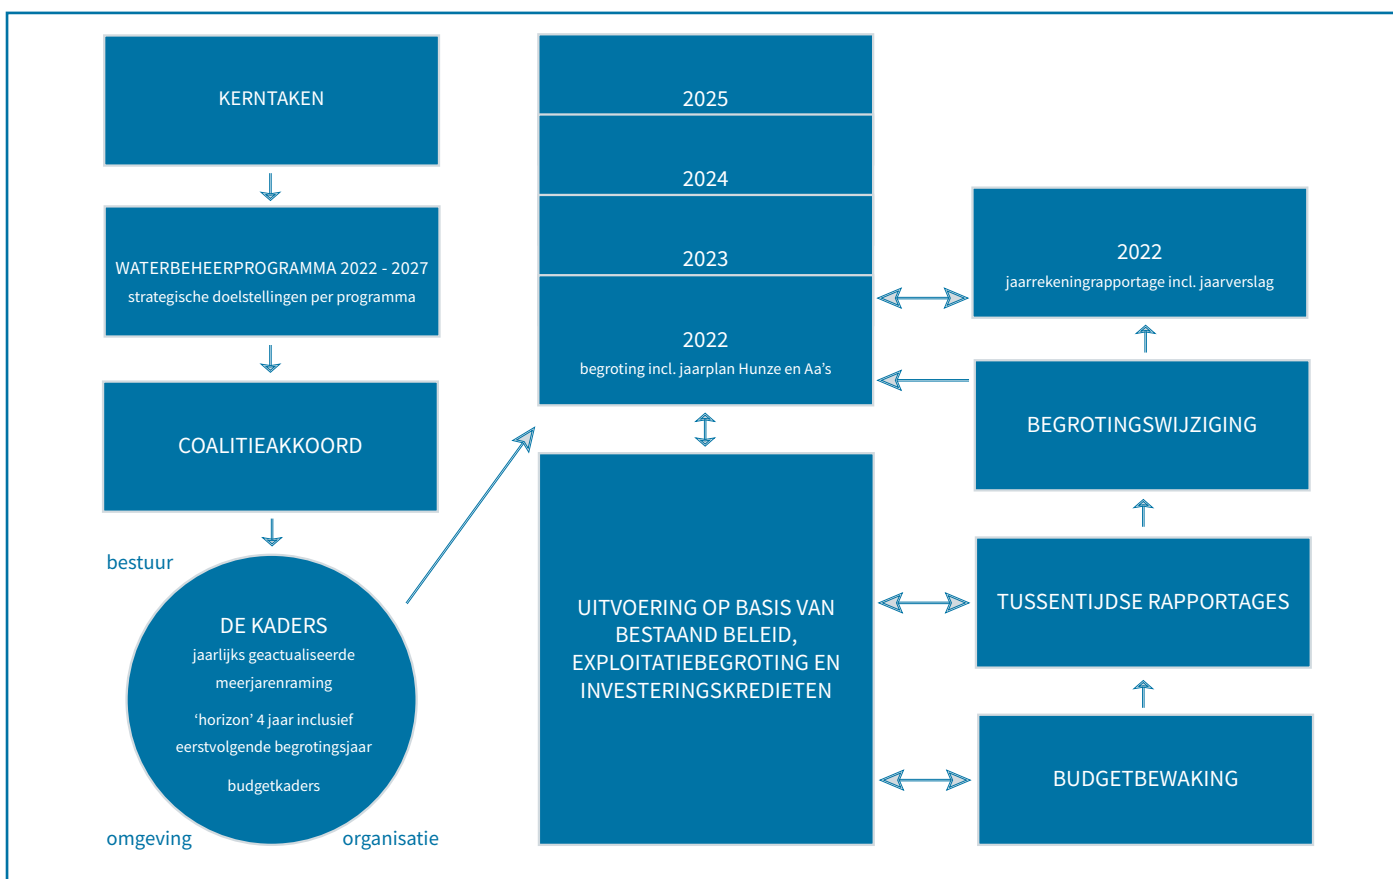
KERNTAKEN

WATERBEHEERPROGRAMMA 2022 - 2027
strategische doelstellingen per programma

COALITIEAKKOORD

bestuur

DE KADERS
jaarlijks geactualiseerde meerjarenraming
'horizon' 4 jaar inclusief eerstvolgende begrotingsjaar
budgetkaders

omgeving

organisatie

2025

2024

2023

2022
begroting incl. jaarplan Hunze en Aa's

UITVOERING OP BASIS VAN BESTAAND BELEID, EXPLOITATIEBEGROTING EN INVESTERINGSKREDIETEN

2022
jaarrekeningrapportage incl. jaarverslag

BEGROTINGSWIJZIGING

TUSSENTIJDSE RAPPORTAGES

BUDGETBEWAKING